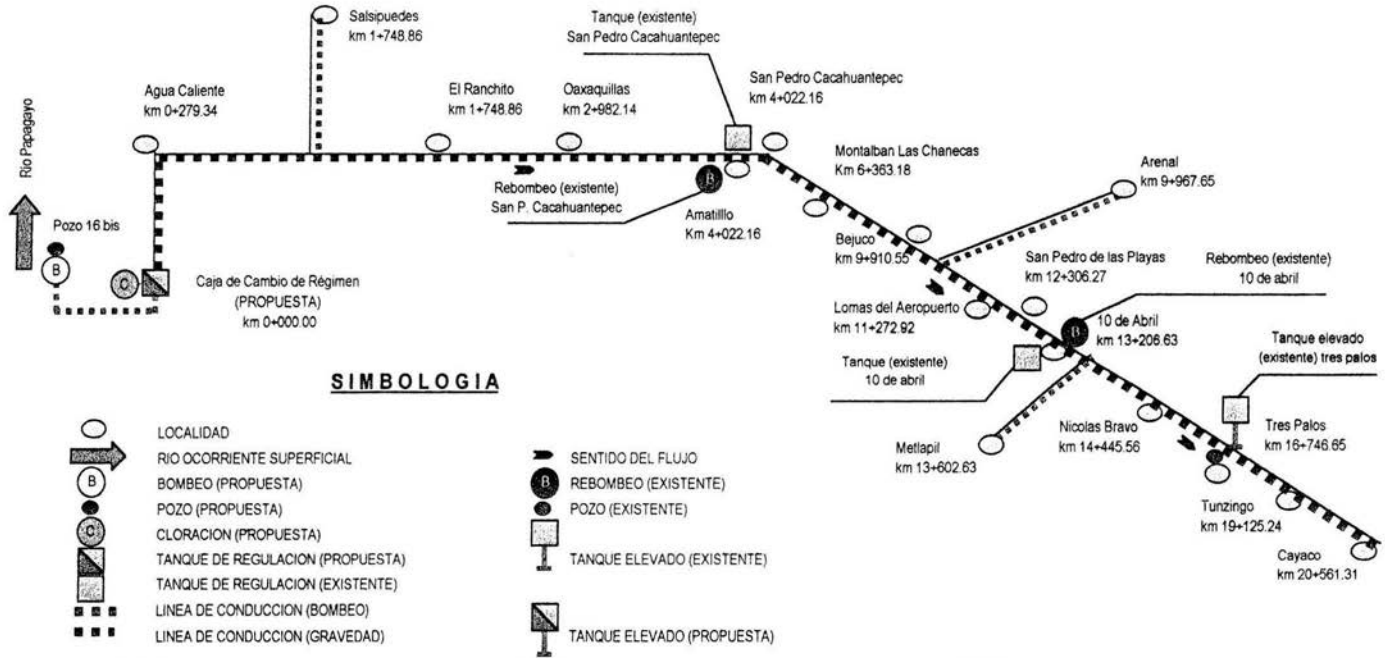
Salsipuedes
km 1+748.86

Tanque (existente)
San Pedro Cacahuantepec

San Pedro Cacahuantepec
km 4+022.16

Rio Papagayo

Agua Caliente
km 0+279.34

El Ranchito
km 1+748.86

Oaxaquillas
km 2+982.14

Montalban Las Chanecas
Km 6+363.18

Arenal
km 9+967.65

Rebombeo (existente)
San P. Cacahuantepec

Amatillo
Km 4+022.16

Pozo 16 bis

B

C

Caja de Cambio de Régimen
(PROPUESTA)
km 0+000.00

Bejuco
km 9+910.55

San Pedro de las Playas
km 12+306.27

Rebombeo (existente)
10 de abril

Lomas del Aeropuerto
km 11+272.92

10 de Abril
km 13+206.63

Tanque (existente)
10 de abril

Tanque elevado
(existente) tres palos

SIMBOLOGIA

Metlapil
km 13+602.63

Nicolas Bravo
km 14+445.56

Tres Palos
km 16+746.65

Tunzingo
km 19+125.24

Cayaco
km 20+561.31

LOCALIDAD
RIO OCORRIENTE SUPERFICIAL
BOMBEO (PROPUESTA)
POZO (PROPUESTA)
CLORACION (PROPUESTA)
TANQUE DE REGULACION (PROPUESTA)
TANQUE DE REGULACION (EXISTENTE)
LINEA DE CONDUCCION (BOMBEO)
LINEA DE CONDUCCION (GRAVEDAD)

SENTIDO DEL FLUJO
REBOMBEO (EXISTENTE)
POZO (EXISTENTE)
TANQUE ELEVADO (EXISTENTE)
TANQUE ELEVADO (PROPUESTA)